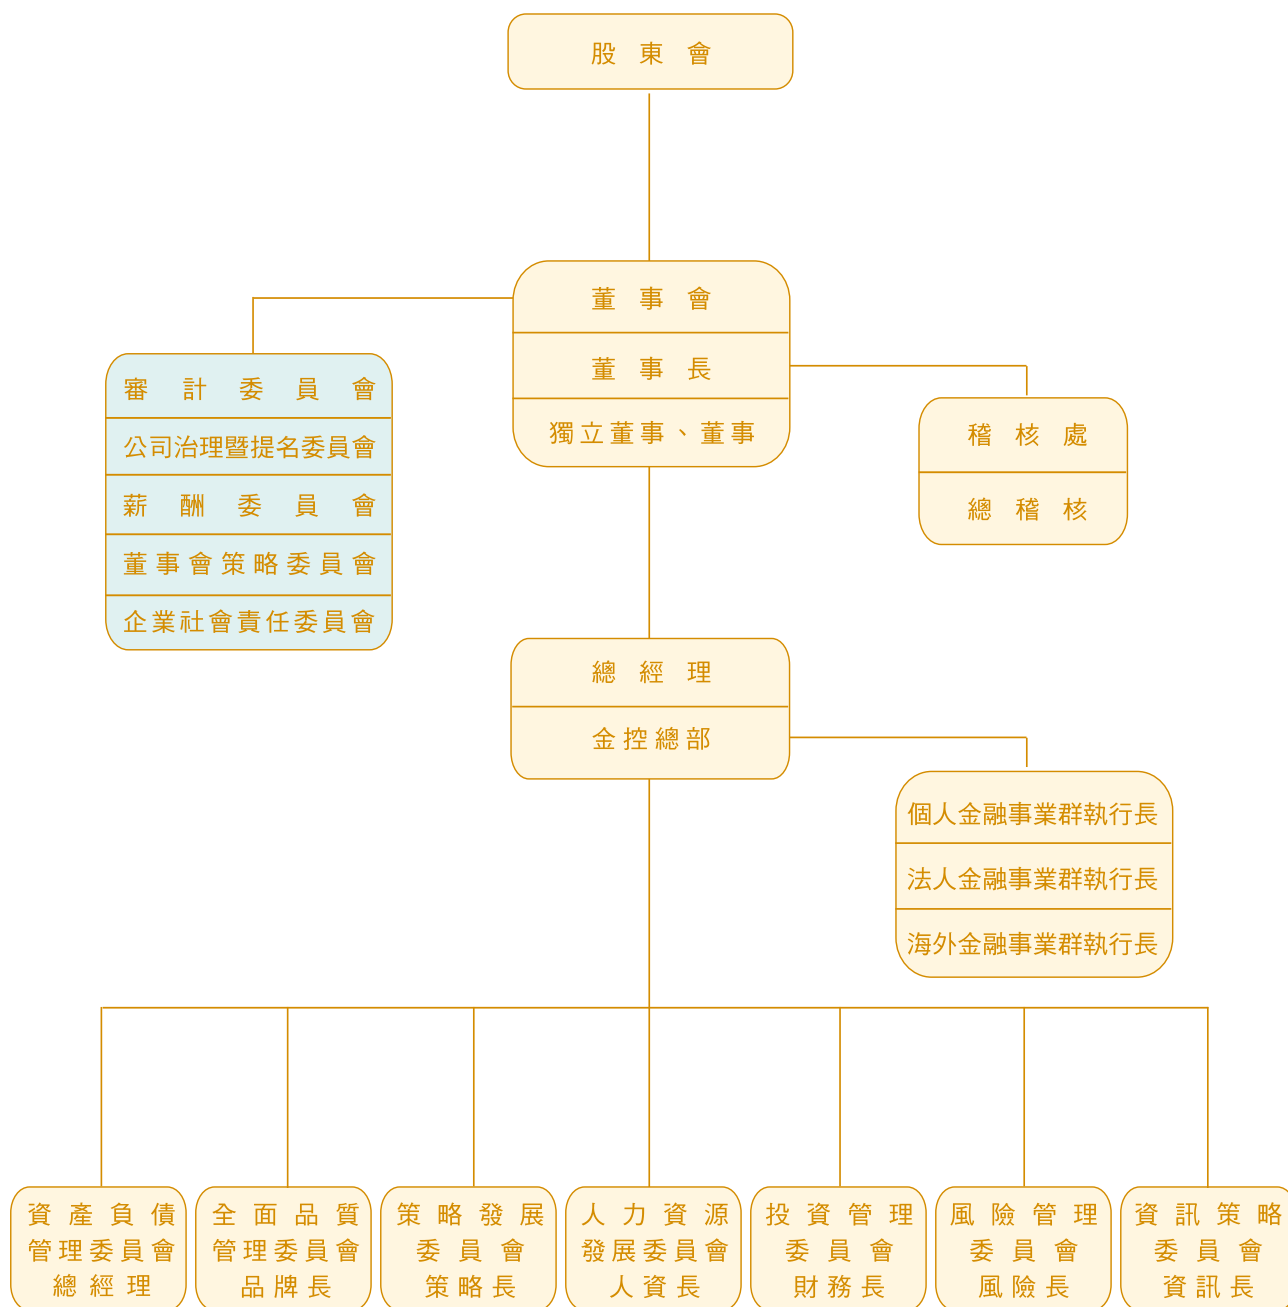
股東會

董事會
董事長
獨立董事、董事

審計委員會
公司治理暨提名委員會
薪酬委員會
董事會策略委員會
企業社會責任委員會

稽核處
總稽核

總經理
金控總部

個人金融事業群執行長
法人金融事業群執行長
海外金融事業群執行長

資產負債管理委員會
總經理

全面品質管理委員會
品牌長

策略發展委員會
策略長

人力資源發展委員會
人資長

投資管理委員會
財務長

風險管理委員會
風險長

資訊策略委員會
資訊長